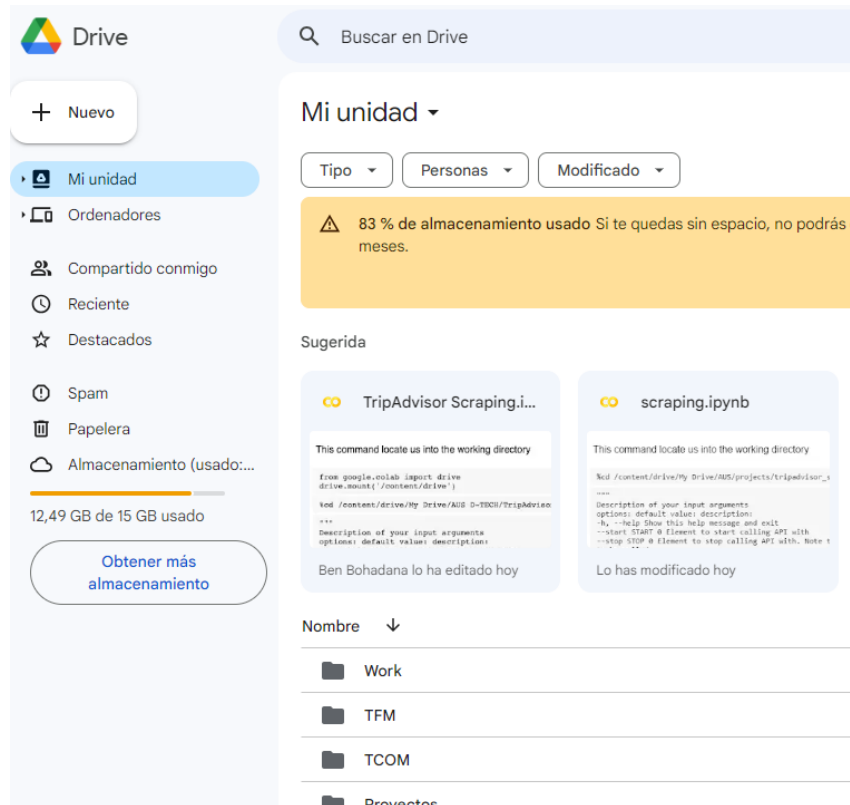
Drive

Buscar en Drive

Nuevo

Mi unidad

Ordenadores

Compartido conmigo

Reciente

Destacados

Spam

Papelera

Almacenamiento (usado:...

12,49 GB de 15 GB usado

Obtener más almacenamiento

Mi unidad

Tipo

Personas

Modificado

83 % de almacenamiento usado Si te quedas sin espacio, no podrás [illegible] meses.

Sugerida

CO TripAdvisor Scraping.i...

This command locate us into the working directory

from google.colab import drive
drive.mount('/content/drive')

%cd /content/drive/My Drive/AUS D-TECH/TripAdviso

"""
Description of your input arguments
options: default value: description:

Ben Bohadana lo ha editado hoy

CO scraping.ipynb

This command locate us into the working directory

%cd /content/drive/My Drive/AUS/projects/tripadvisor_s

"""
Description of your input arguments
options: default value: description:
-h, --help Show this help message and exit
--start START 0 Element to start calling API with
--stop STOP 0 Element to stop calling API with. Note t

Lo has modificado hoy

Nombre

Work

TFM

TCOM

Proyectos